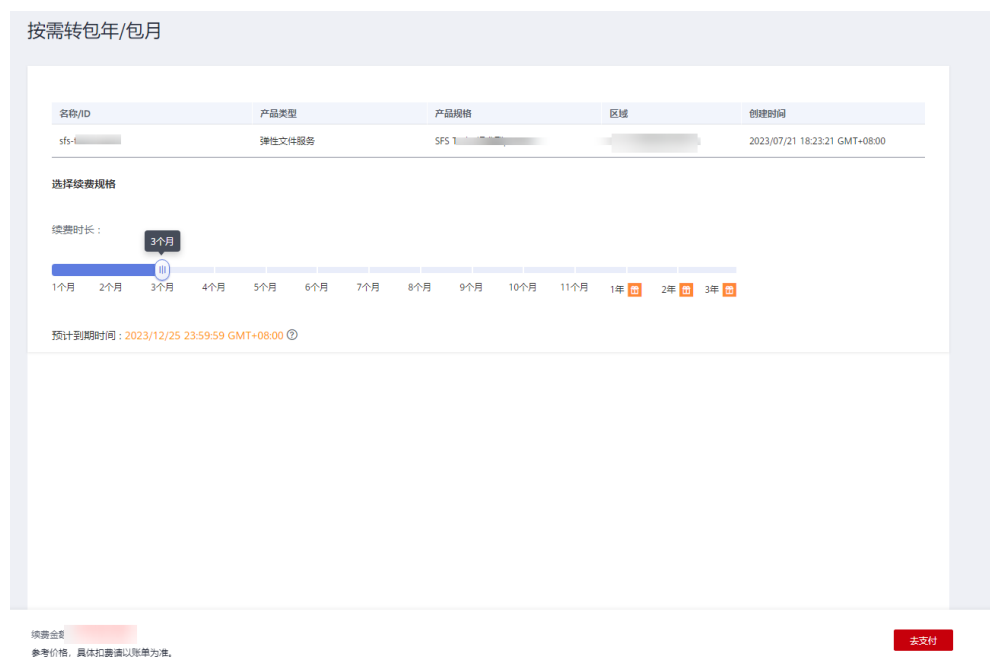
按需转包年/包月

| 名称/ID | 产品类型 | 产品规格 | 区域 | 创建时间 |
|---|---|---|---|---|
| sfs-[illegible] | 弹性文件服务 | SFS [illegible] | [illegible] | 2023/07/21 18:23:21 GMT+08:00 |

选择续费规格

续费时长：

3个月

1个月 2个月 3个月 4个月 5个月 6个月 7个月 8个月 9个月 10个月 11个月 1年 2年 3年

预计到期时间：2023/12/25 23:59:59 GMT+08:00

续费金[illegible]
参考价格，具体扣费请以账单为准。

去支付